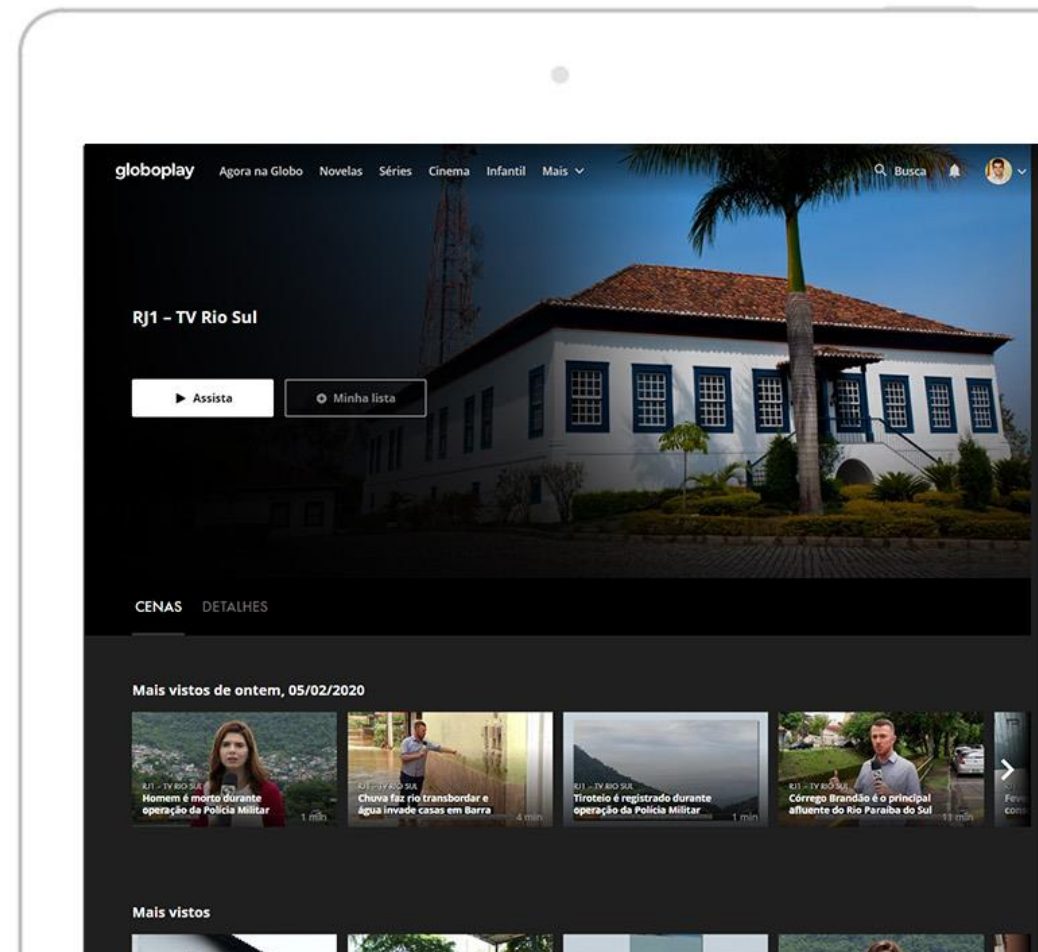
globoplay Agora na Globo Novelas Séries Cinema Infantil Mais

Busca

RJ1 – TV Rio Sul

Assista

Minha lista

CENAS DETALHES

Mais vistos de ontem, 05/02/2020

RJ1 – TV RIO SUL
Homem é morto durante operação da Polícia Militar
1 min

RJ1 – TV RIO SUL
Chuva faz rio transbordar e água invade casas em Barra
4 min

RJ1 – TV RIO SUL
Tiroteio é registrado durante operação da Polícia Militar
1 min

RJ1 – TV RIO SUL
Córrego Brandão é o principal afluente do Rio Paraíba do Sul
11 min

Feve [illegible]
cons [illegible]

Mais vistos